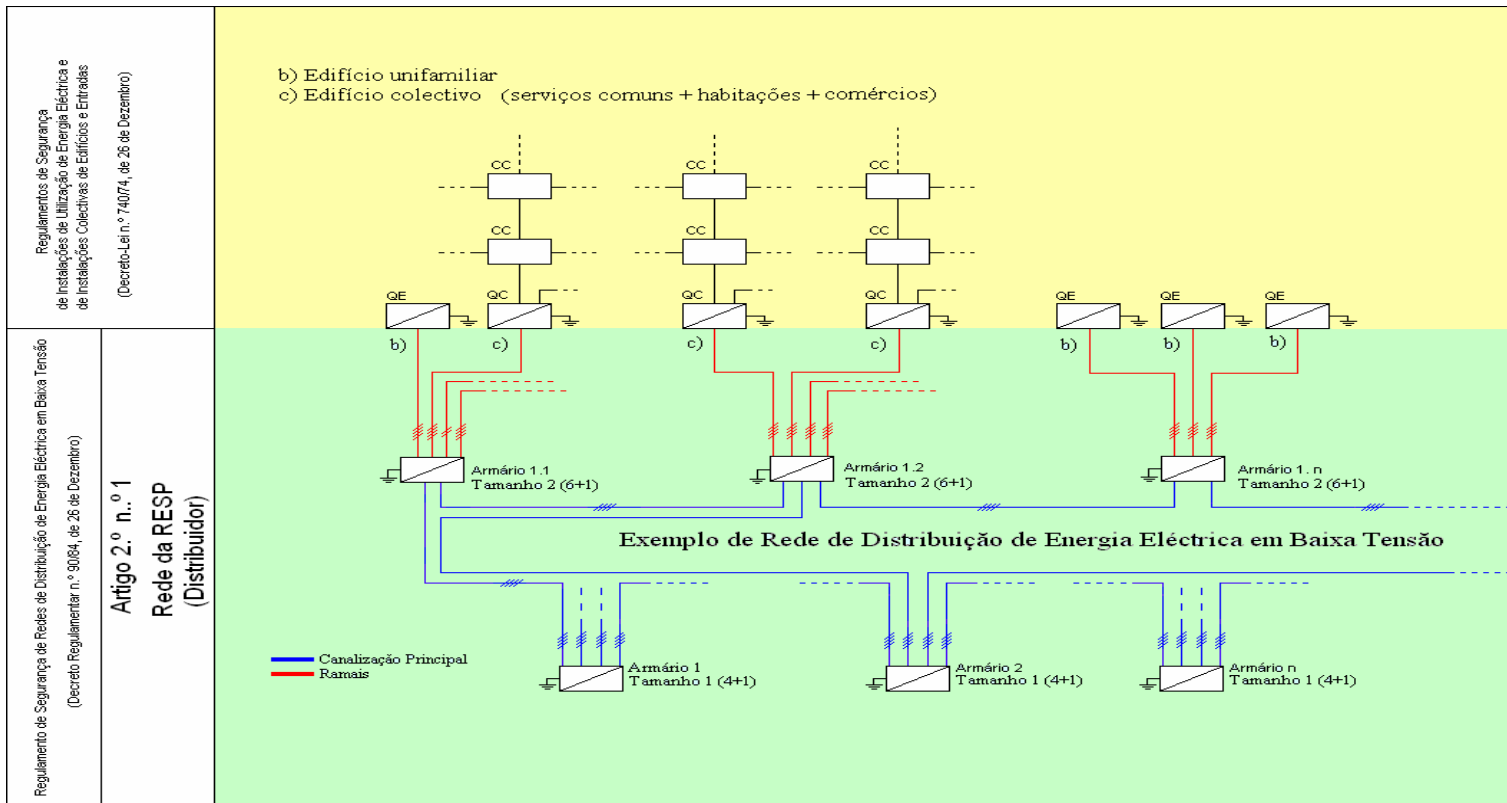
Regulamentos de Segurança de Instalações de Utilização de Energia Eléctrica e de Instalações Colectivas de Edifícios e Entradas

(Decreto-Lei n.º 740/74, de 26 de Dezembro)

b) Edifício unifamiliar
c) Edifício colectivo (serviços comuns + habitações + comércios)

CC CC CC
CC CC CC
QE QC QC QC QE QE QE
b) c) c) c) b) b) b)

Regulamento de Segurança de Redes de Distribuição de Energia Eléctrica em Baixa Tensão

(Decreto Regulamentar n.º 90/84, de 26 de Dezembro)

Artigo 2.º n.º 1

Rede da RESP (Distribuidor)

Armário 1.1
Tamanho 2 (6+1)

Armário 1.2
Tamanho 2 (6+1)

Armário 1. n
Tamanho 2 (6+1)

Exemplo de Rede de Distribuição de Energia Eléctrica em Baixa Tensão

Canalização Principal
Ramais

Armário 1
Tamanho 1 (4+1)

Armário 2
Tamanho 1 (4+1)

Armário n
Tamanho 1 (4+1)